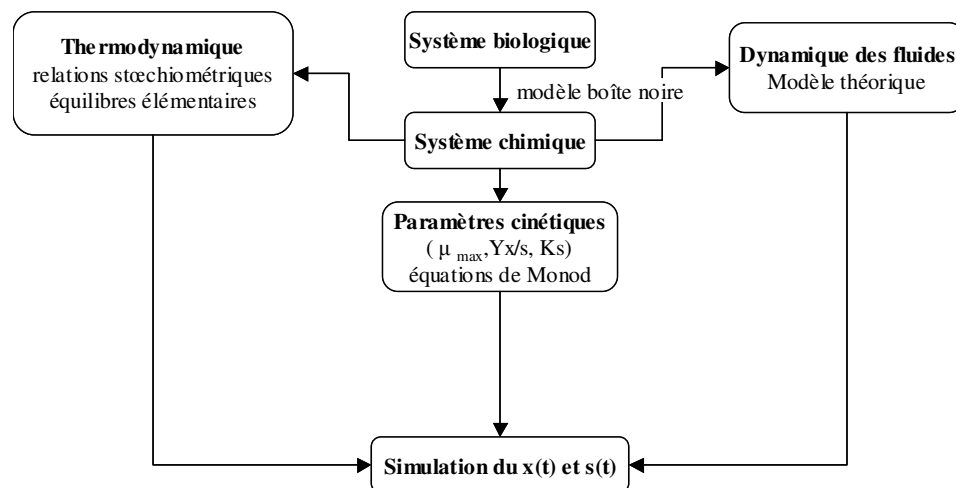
**Thermodynamique**
relations stœchiométriques
équilibres élémentaires

**Système biologique**

modèle boîte noire

**Dynamique des fluides**
Modèle théorique

**Système chimique**

**Paramètres cinétiques**
( $\mu_{max}$,Yx/s, Ks)
équations de Monod

**Simulation du x(t) et s(t)**